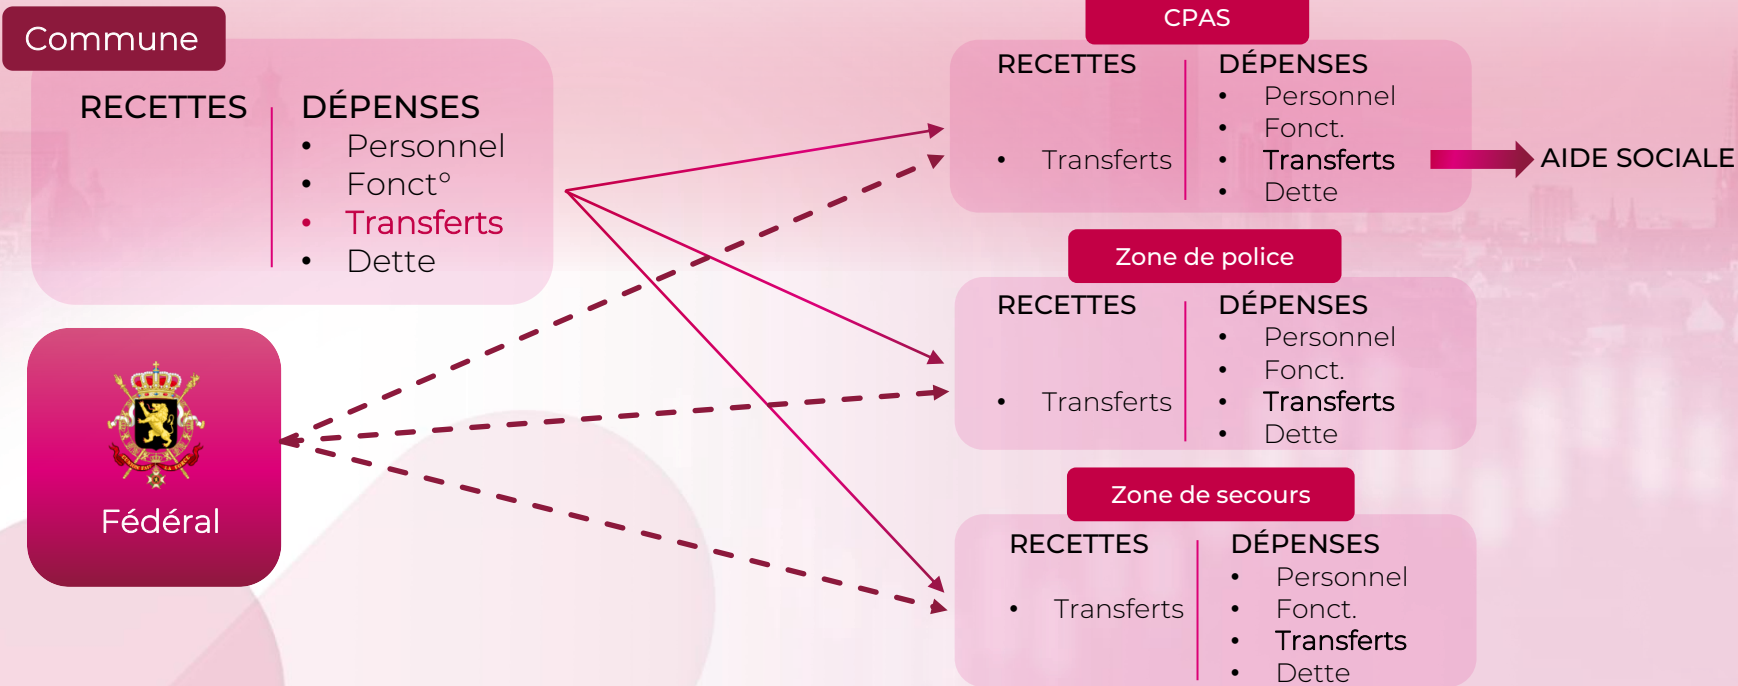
Commune

RECETTES

DÉPENSES
- Personnel
- Fonct°
- Transferts
- Dette

Fédéral

CPAS

RECETTES
- Transferts

DÉPENSES
- Personnel
- Fonct.
- Transferts
- Dette

AIDE SOCIALE

Zone de police

RECETTES
- Transferts

DÉPENSES
- Personnel
- Fonct.
- Transferts
- Dette

Zone de secours

RECETTES
- Transferts

DÉPENSES
- Personnel
- Fonct.
- Transferts
- Dette